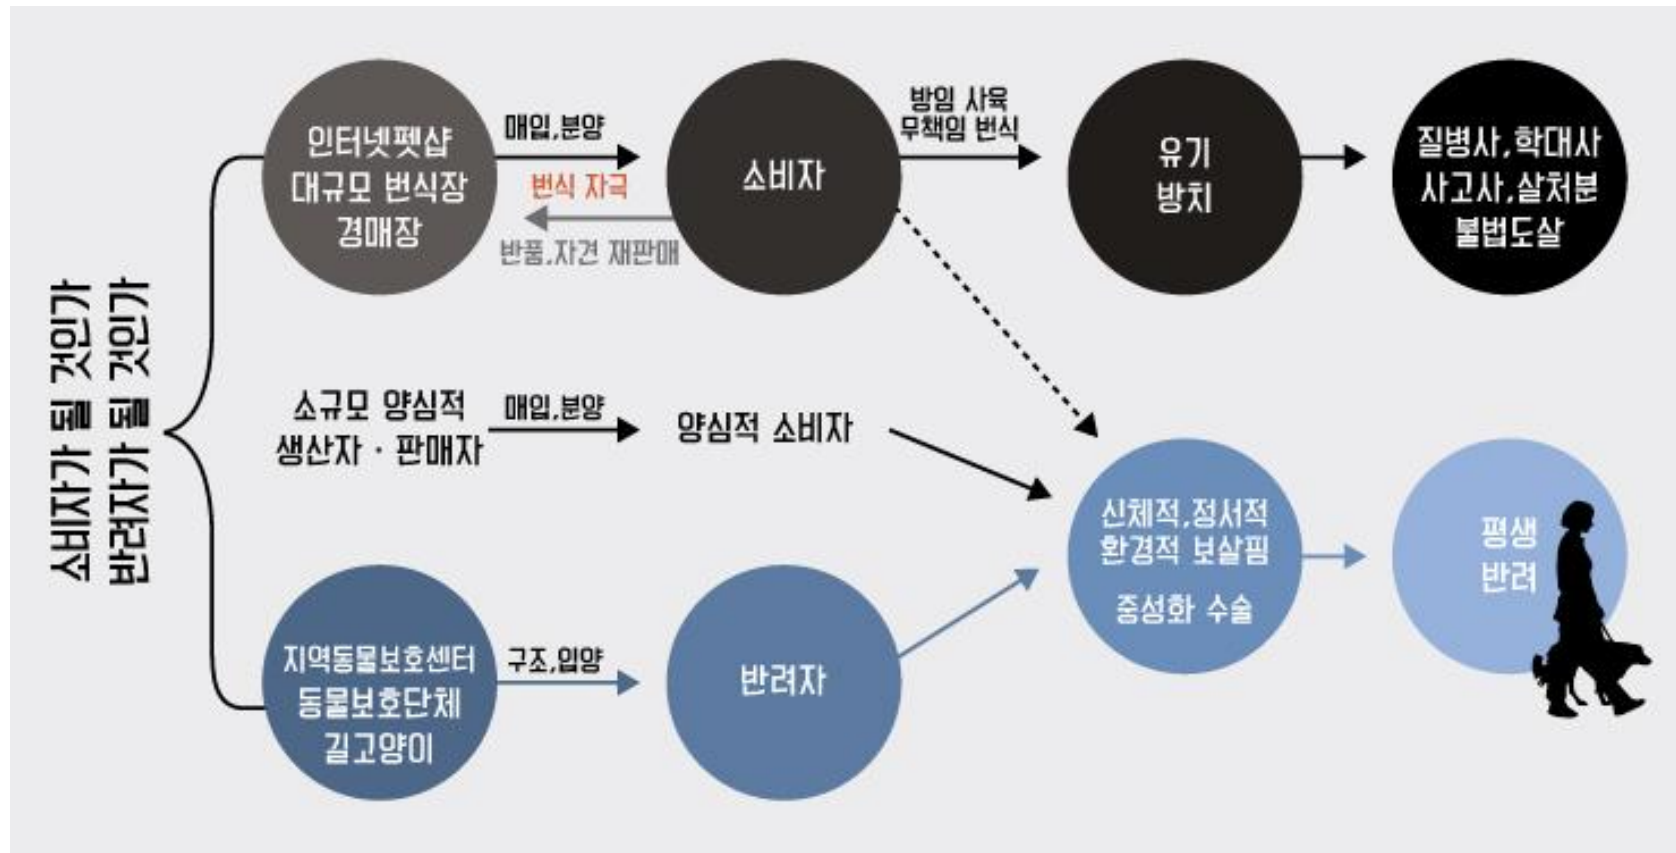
소비자가 될 것인가
반려자가 될 것인가

인터넷펫샵
대규모 번식장
경매장

매입,분양

번식 자극

반품,자견 재판매

소비자

방임 사육
무책임 번식

유기
방치

질병사,학대사
사고사,살처분
불법도살

소규모 양심적
생산자 · 판매자

매입,분양

양심적 소비자

신체적,정서적
환경적 보살핌
중성화 수술

평생
반려

지역동물보호센터
동물보호단체
길고양이

구조,입양

반려자